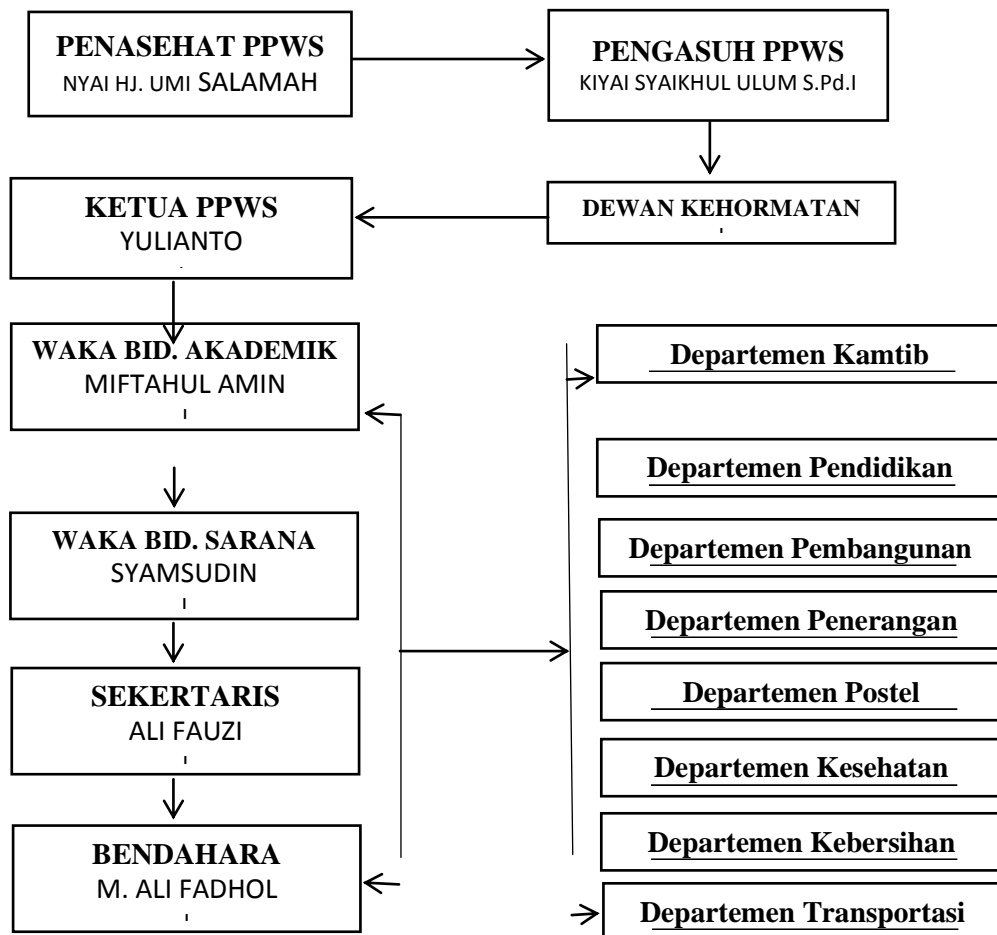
PENASEHAT PPWS
NYAI HJ. UMI SALAMAH

PENGASUH PPWS
KIYAI SYAIKHUL ULUM S.Pd.I

DEWAN KEHORMATAN

KETUA PPWS
YULIANTO

WAKA BID. AKADEMIK
MIFTAHUL AMIN

WAKA BID. SARANA
SYAMSUDIN

SEKERTARIS
ALI FAUZI

BENDAHARA
M. ALI FADHOL

Departemen Kamtib

Departemen Pendidikan

Departemen Pembangunan

Departemen Penerangan

Departemen Postel

Departemen Kesehatan

Departemen Kebersihan

Departemen Transportasi